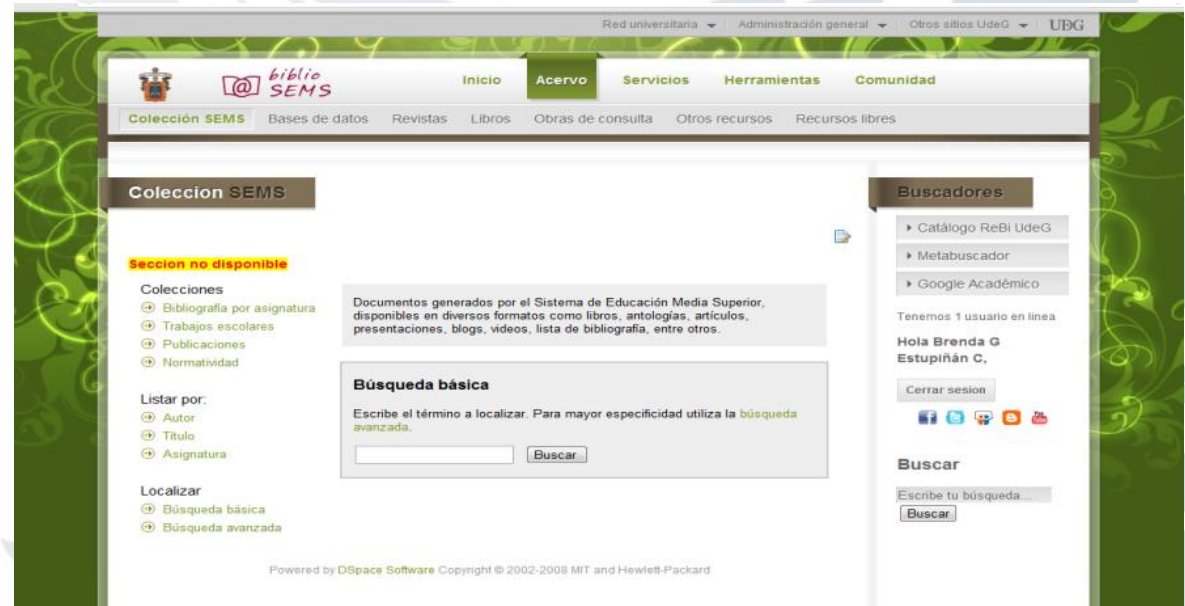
Red universitaria ▾ Administración general ▾ Otros sitios UdeG ▾ UDG

biblio SEMS

Inicio Acervo Servicios Herramientas Comunidad

Colección SEMS Bases de datos Revistas Libros Obras de consulta Otros recursos Recursos libres

Coleccion SEMS

Seccion no disponible

Colecciones
Bibliografía por asignatura
Trabajos escolares
Publicaciones
Normatividad

Listar por:
Autor
Título
Asignatura

Localizar
Búsqueda básica
Búsqueda avanzada

Documentos generados por el Sistema de Educación Media Superior, disponibles en diversos formatos como libros, antologías, artículos, presentaciones, blogs, videos, lista de bibliografía, entre otros.

Búsqueda básica

Escribe el término a localizar. Para mayor especificidad utiliza la búsqueda avanzada.

Buscar

Powered by DSpace Software Copyright © 2002-2008 MIT and Hewlett-Packard

Buscadores

Catálogo ReBi UdeG
Metabuscador
Google Académico

Tenemos 1 usuario en linea

Hola Brenda G Estupiñán C,

Cerrar sesion

Buscar

Escribe tu búsqueda...
Buscar